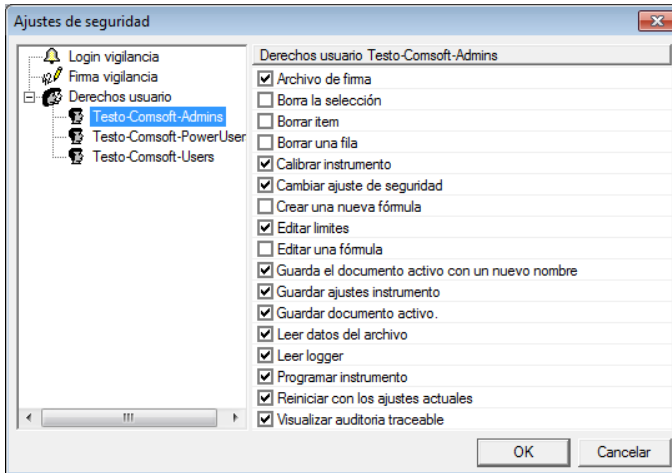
Ajustes de seguridad

Login vigilancia
Firma vigilancia
Derechos usuario
Testo-Comsoft-Admins
Testo-Comsoft-PowerUser
Testo-Comsoft-Users

Derechos usuario Testo-Comsoft-Admins

Archivo de firma
Borra la selección
Borrar item
Borrar una fila
Calibrar instrumento
Cambiar ajuste de seguridad
Crear una nueva fórmula
Editar limites
Editar una fórmula
Guarda el documento activo con un nuevo nombre
Guardar ajustes instrumento
Guardar documento activo.
Leer datos del archivo
Leer logger
Programar instrumento
Reiniciar con los ajustes actuales
Visualizar auditoria traceable

OK
Cancelar